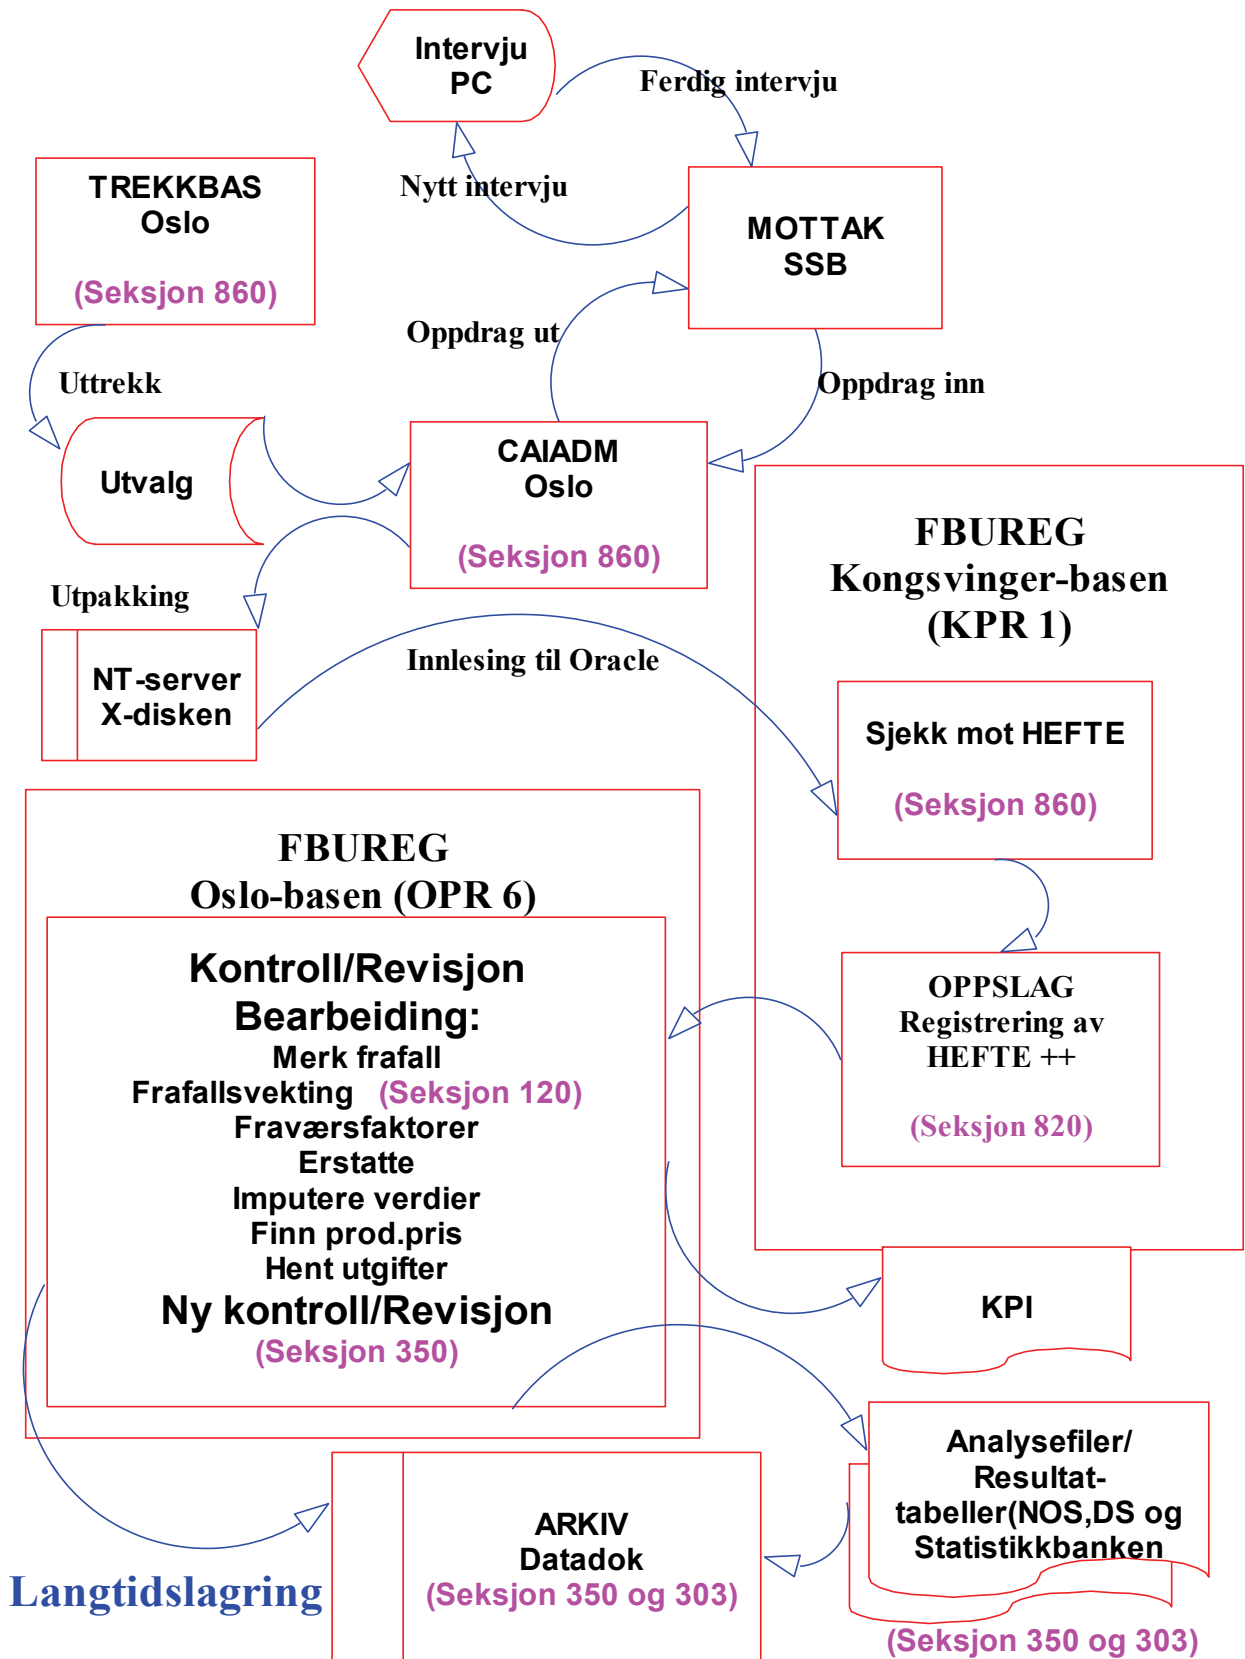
Intervju PC

Ferdig intervju

Nytt intervju

TREKKBAS Oslo

(Seksjon 860)

MOTTAK SSB

Oppdrag ut

Uttrekk

Oppdrag inn

Utvalg

CAIADM Oslo

(Seksjon 860)

FBUREG Kongsvinger-basen (KPR 1)

Utpakking

NT-server X-disken

Innlesing til Oracle

Sjekk mot HEFTE

(Seksjon 860)

FBUREG Oslo-basen (OPR 6)

Kontroll/Revisjon
Bearbeiding:
Merk frafall
Frafallsvekting (Seksjon 120)
Fraværsfaktorer
Erstatte
Imputere verdier
Finn prod.pris
Hent utgifter
Ny kontroll/Revisjon
(Seksjon 350)

OPPSLAG Registrering av HEFTE ++

(Seksjon 820)

KPI

Analysefiler/ Resultat-tabeller(NOS,DS og Statistikkbanken

ARKIV Datadok (Seksjon 350 og 303)

Langtidslagring

(Seksjon 350 og 303)